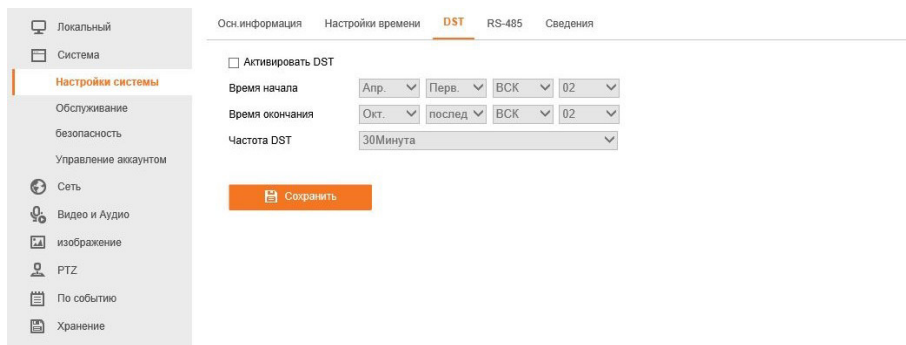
Локальный
Система
Настройки системы
Обслуживание
безопасность
Управление аккаунтом
Сеть
Видео и Аудио
изображение
PTZ
По событию
Хранение

Осн.информация Настройки времени DST RS-485 Сведения

Активировать DST
Время начала Апр. Перв. ВСК 02
Время окончания Окт. послед ВСК 02
Частота DST 30Минута

Сохранить